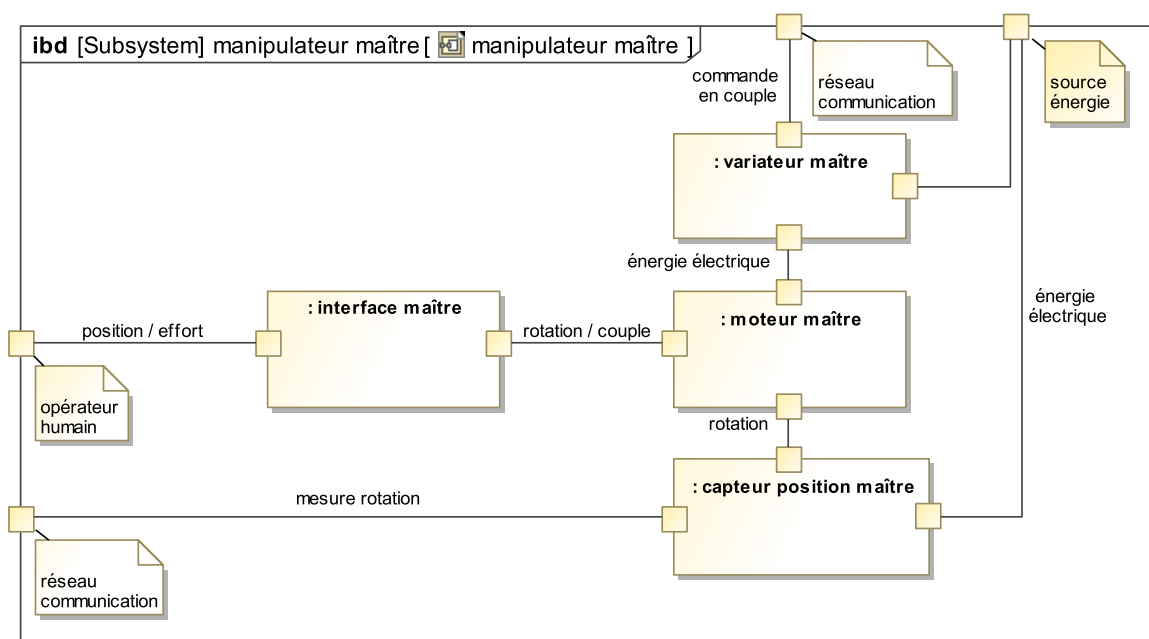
ibd [Subsystem] manipulateur maître [ manipulateur maître ]

commande en couple

réseau communication

source énergie

: variateur maître

énergie électrique

: interface maître

position / effort

rotation / couple

: moteur maître

énergie électrique

opérateur humain

rotation

mesure rotation

: capteur position maître

réseau communication